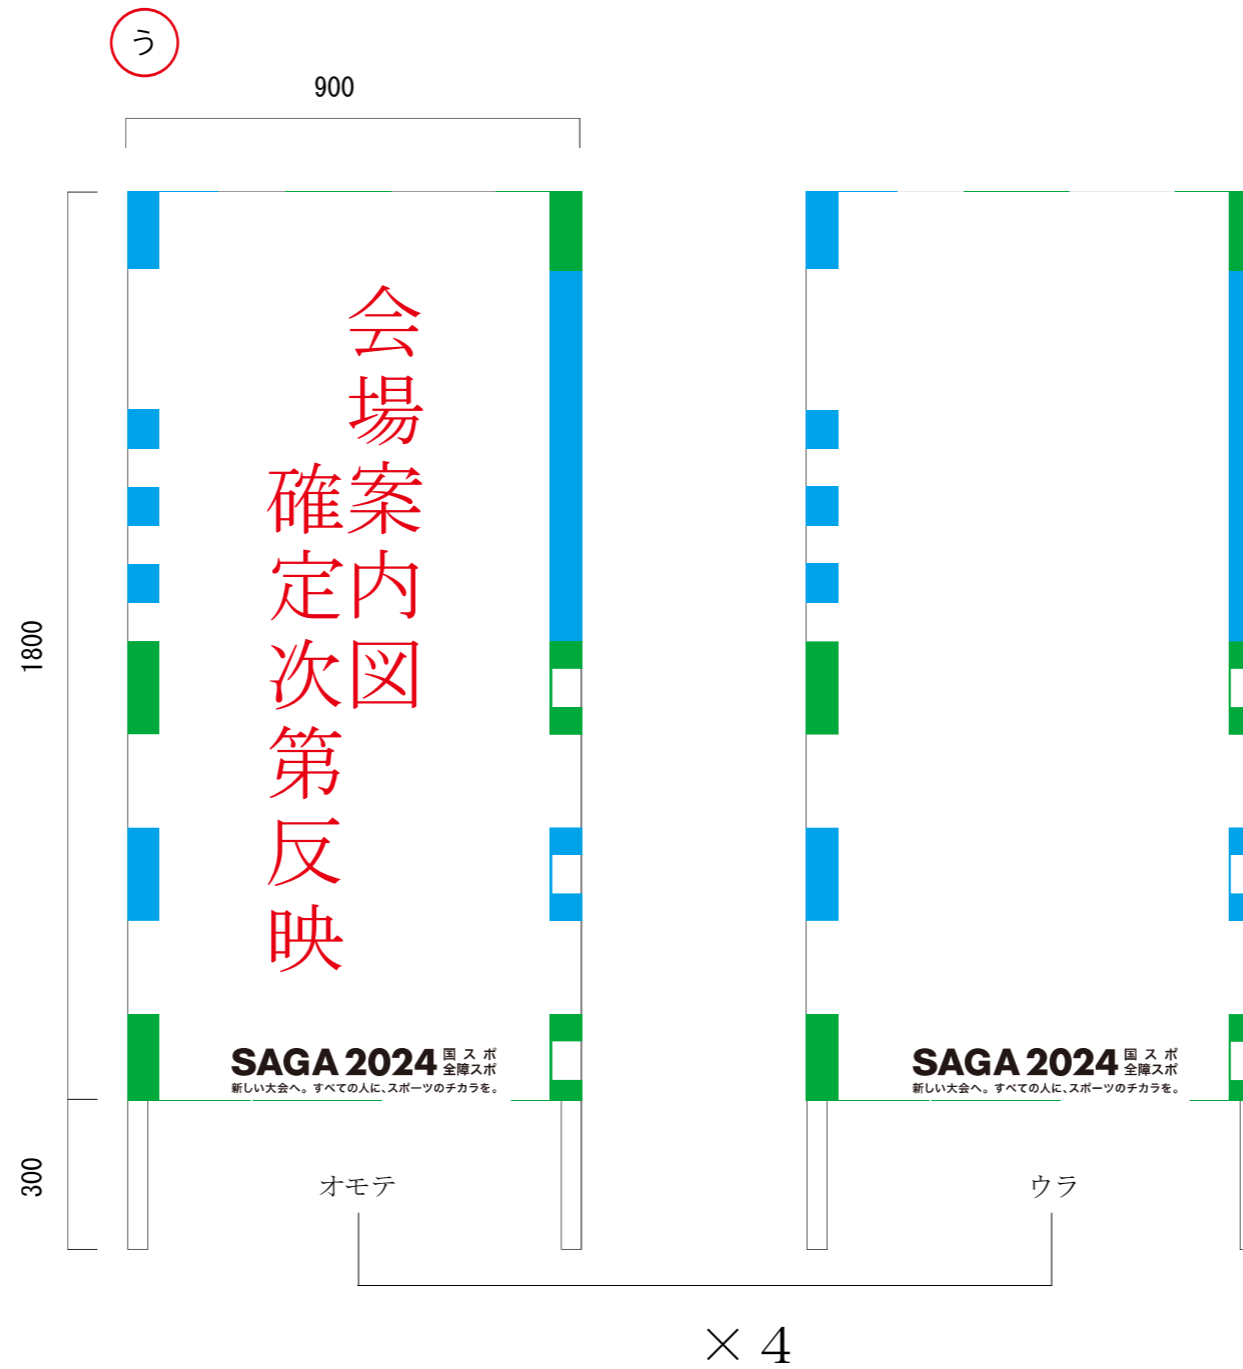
う

900

1800

300

会場案内図

確定次第反映

SAGA 2024 国スポ 全障スポ
新しい大会へ。すべての人に、スポーツのチカラを。

オモテ

SAGA 2024 国スポ 全障スポ
新しい大会へ。すべての人に、スポーツのチカラを。

ウラ

× 4